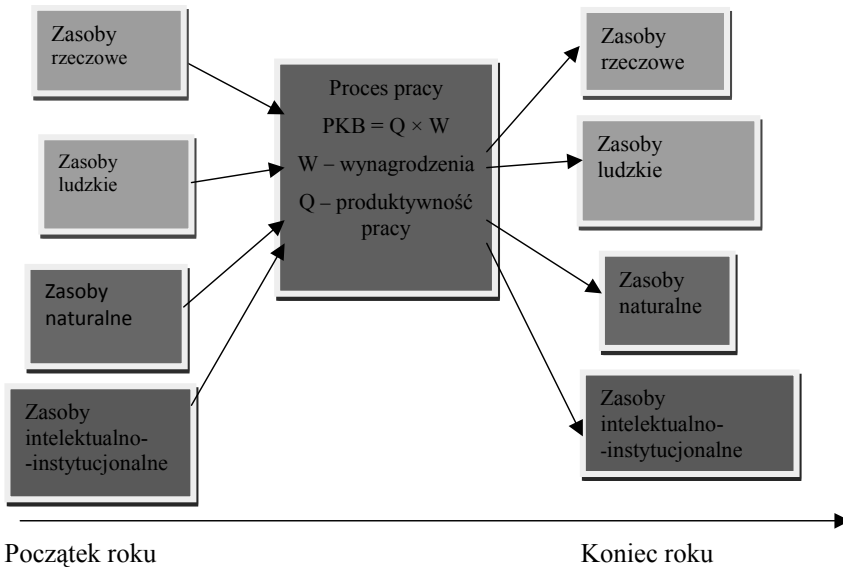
Zasoby rzeczowe

Zasoby ludzkie

Zasoby naturalne

Zasoby intelektualno- -instytucjonalne

Proces pracy

PKB = Q × W

W – wynagrodzenia

Q – produktywność pracy

Zasoby rzeczowe

Zasoby ludzkie

Zasoby naturalne

Zasoby intelektualno- -instytucjonalne

Początek roku

Koniec roku